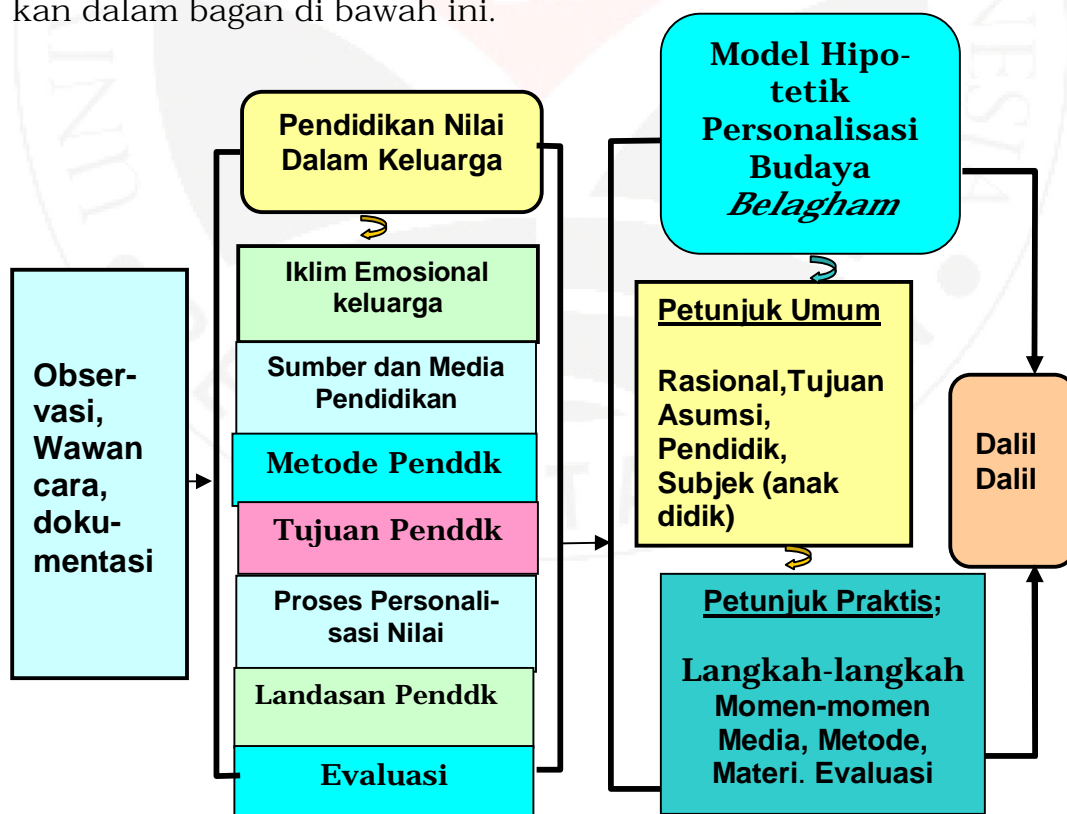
kan dalam bagan di bawah ini.

Observasi, Wawan cara, dokumentasi

Pendidikan Nilai Dalam Keluarga

Iklim Emosional keluarga

Sumber dan Media Pendidikan

Metode Penddk

Tujuan Penddk

Proses Personalisasi Nilai

Landasan Penddk

Evaluasi

Model Hipotetik Personalisasi Budaya *Belagham*

Petunjuk Umum

Rasional,Tujuan Asumsi, Pendidik, Subjek (anak didik)

Petunjuk Praktis;

Langkah-langkah Momen-momen Media, Metode, Materi. Evaluasi

Dalil Dalil